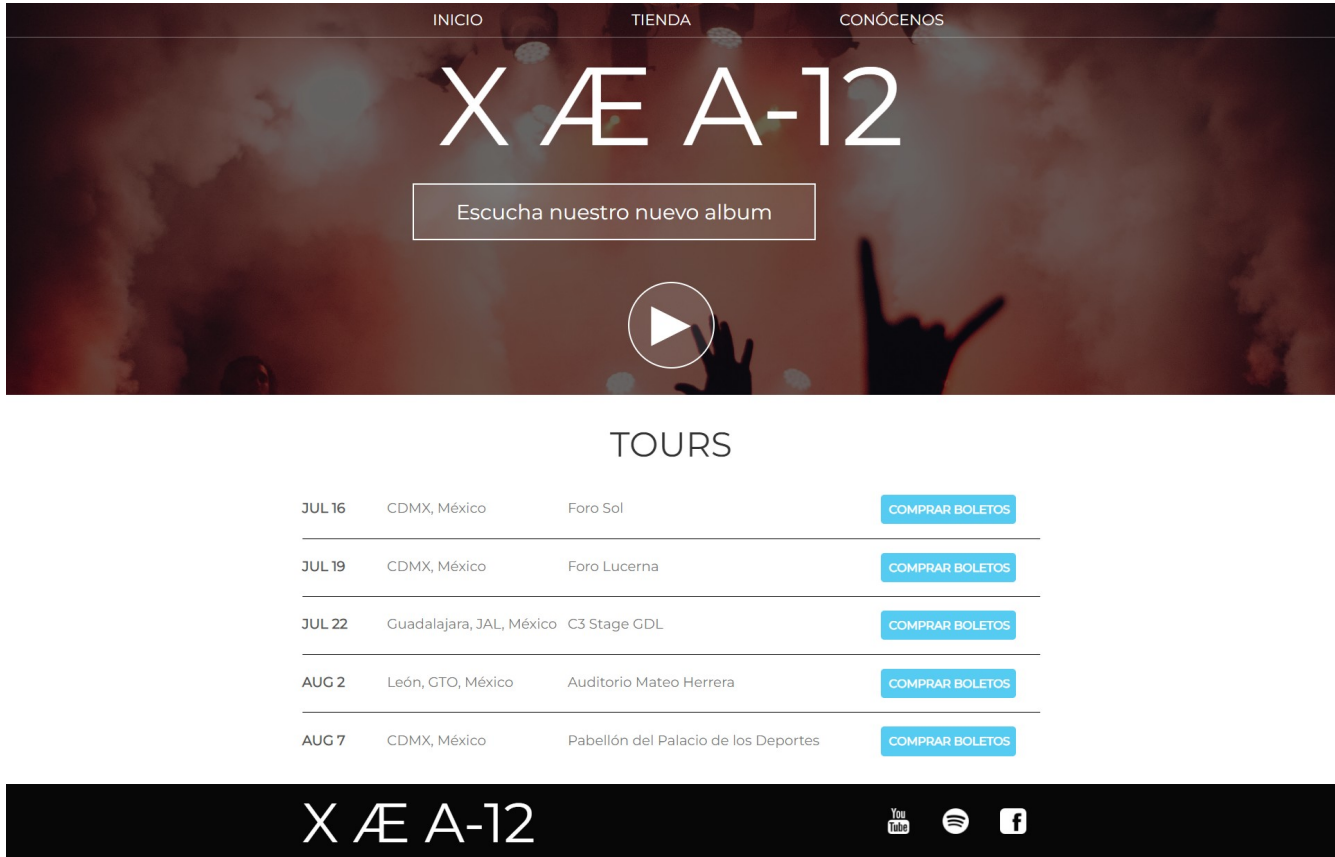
INICIO TIENDA CONÓCENOS

X Æ A-12

Escucha nuestro nuevo album

TOURS

| | | | |
|---|---|---|---|
| JUL 16 | CDMX, México | Foro Sol | COMPRAR BOLETOS |
| JUL 19 | CDMX, México | Foro Lucerna | COMPRAR BOLETOS |
| JUL 22 | Guadalajara, JAL, México | C3 Stage GDL | COMPRAR BOLETOS |
| AUG 2 | León, GTO, México | Auditorio Mateo Herrera | COMPRAR BOLETOS |
| AUG 7 | CDMX, México | Pabellón del Palacio de los Deportes | COMPRAR BOLETOS |

X Æ A-12

You Tube